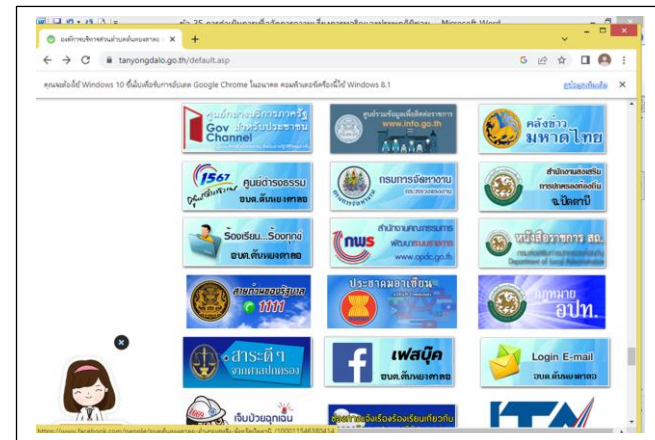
ข้อ 35 การส่งเสริมการเพื่อการความ ... - Microsoft Word

องค์การบริหารส่วนตำบลตันหยงดาลอ ×

+

tanyongdalo.go.th/default.asp

คุณจะต้องใช้ Windows 10 ขึ้นไปเพื่อรับการอัปเดต Google Chrome ในอนาคต คอมพิวเตอร์เครื่องนี้ใช้ Windows 8.1

ดูข้อมูลเพิ่มเติม

ศูนย์กลางบริการภาครัฐ สำหรับประชาชน Gov Channel

ศูนย์รวมข้อมูลเพื่อติดต่อราชการ www.info.go.th

คลังข่าว มหาดไทย

1567 ศูนย์ดำรงธรรม อบต.ตันหยงดาลอ

กรมการจัดหางาน

สำนักงานส่งเสริมการปกครองท้องถิ่น จ.ปัตตานี

ร้องเรียน...ร้องทุกข์ อบต.ตันหยงดาลอ

nws สำนักงานคณะกรรมการพัฒนาระบบราชการ www.opdc.go.th

หนังสือราชการ สถ. Department of Local Administration

สายด่วนรัฐบาล 1111

ประชาคมอาเซียน

กฎหมาย อปท.

สาระดีๆ จากกรมส่งเสริมการปกครอง

เฟสบุ๊ค อบต.ตันหยงดาลอ

Login E-mail อบต.ตันหยงดาลอ

เจ็บป่วยฉุกเฉิน

ร้องเรียนเรื่องร้องเรียนเกี่ยวกับ

https://www.facebook.com/people/...